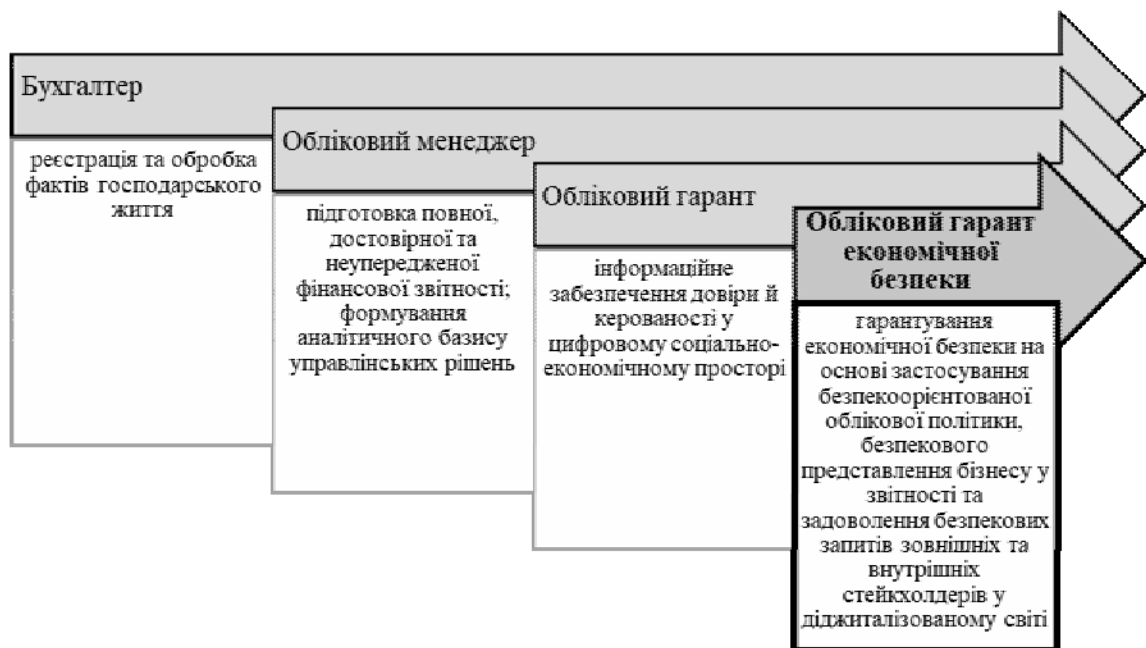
Бухгалтер

реєстрація та обробка фактів господарського життя

Обліковий менеджер

підготовка повної, достовірної та неупередженої фінансової звітності; формування аналітичного базису управлінських рішень

Обліковий гарант

інформаційне забезпечення довіри й керованості у цифровому соціально-економічному просторі

Обліковий гарант економічної безпеки

гарантування економічної безпеки на основі застосування безпекоорієнтованої облікової політики, безпекового представлення бізнесу у звітності та задоволення безпекових запитів зовнішніх та внутрішніх стейкхолдерів у діджиталізованому світі